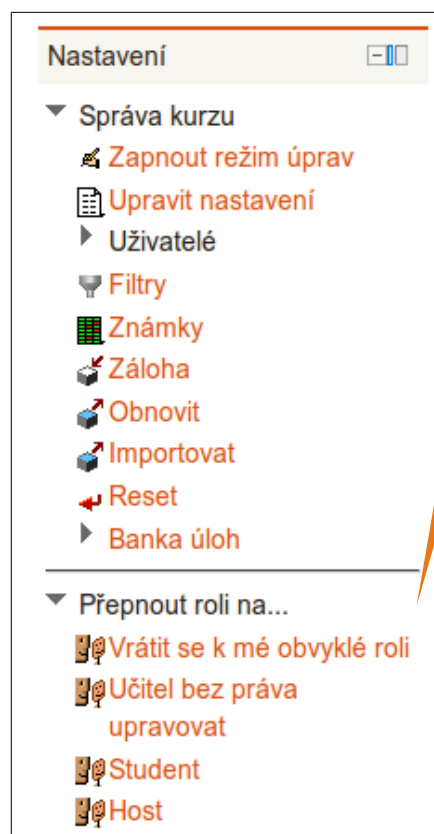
Nastavení

Správa kurzu
Zapnout režim úprav
Upravit nastavení
Uživatelé
Filtry
Známky
Záloha
Obnovit
Importovat
Reset
Banka úloh

Přepnout roli na...
Vrátit se k mé obvyklé roli
Učitel bez práva upravovat
Student
Host